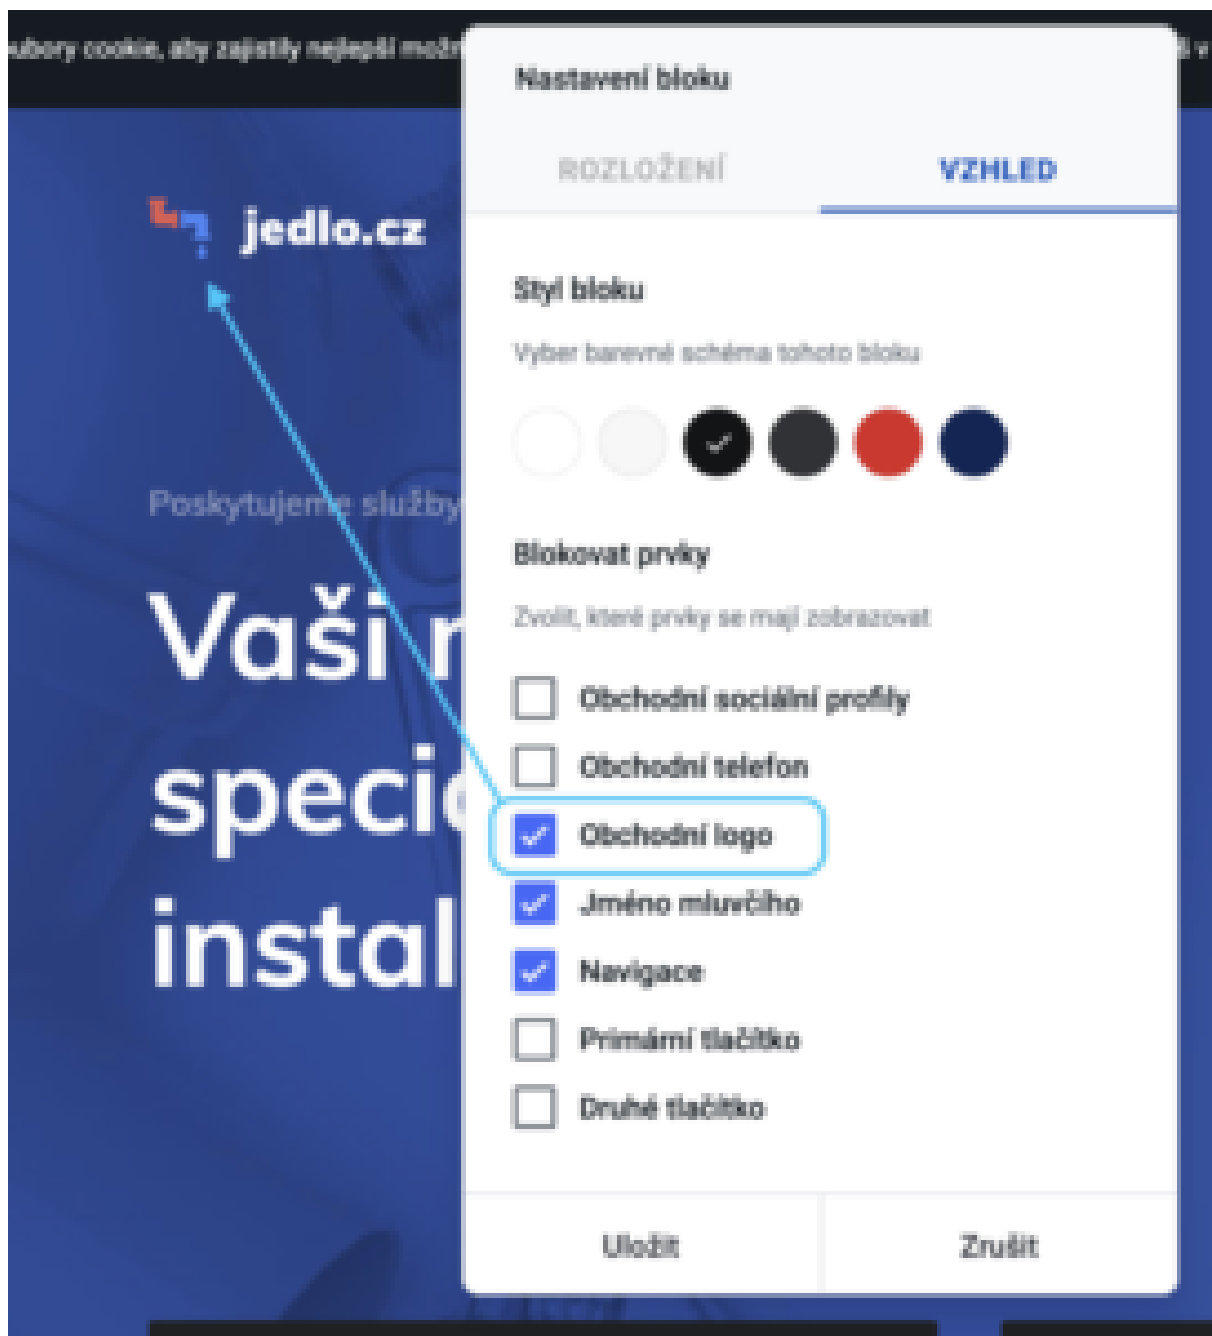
soubory cookie, aby zajistily nejlepší možn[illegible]

jedlo.cz

Poskytujeme služby

Vaši n
speci
instal

Nastavení bloku

ROZLOŽENÍ

VZHLED

Styl bloku

Vyber barevné schéma tohoto bloku

Blokovat prvky

Zvolit, které prvky se mají zobrazovat

Obchodní sociální profily

Obchodní telefon

Obchodní logo

Jméno mluvčího

Navigace

Primární tlačítko

Druhé tlačítko

Uložit

Zrušit